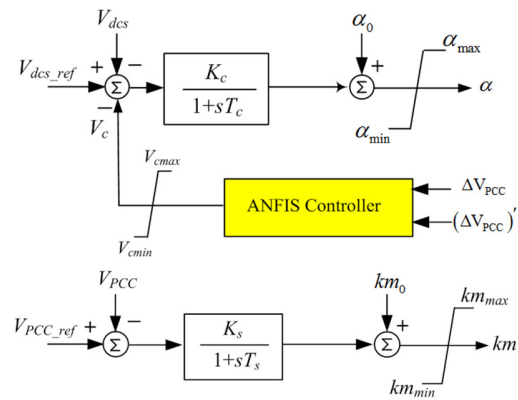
$V_{dcs}$

$V_{dcs\_ref}$ + − $\Sigma$ − $\frac{K_c}{1+sT_c}$ $\alpha_0$ + $\Sigma$ $\alpha_{max}$ $\alpha$ $\alpha_{min}$

$V_c$

$V_{cmax}$

ANFIS Controller

$\Delta V_{PCC}$

$(\Delta V_{PCC})'$

$V_{cmin}$

$V_{PCC}$

$V_{PCC\_ref}$ + − $\Sigma$ $\frac{K_s}{1+sT_s}$ $km_0$ + $\Sigma$ $km_{max}$ $km$ $km_{min}$